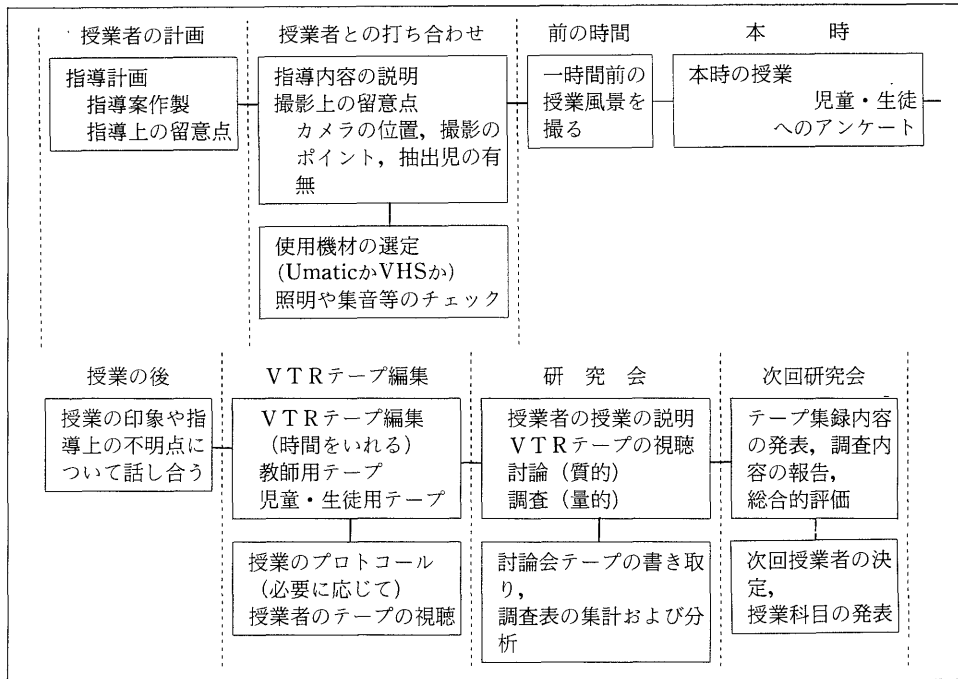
授業者の計画

指導計画
指導案作製
指導上の留意点

授業者との打ち合わせ

指導内容の説明
撮影上の留意点
カメラの位置，撮影のポイント，抽出児の有無

使用機材の選定
(UmaticかVHSか)
照明や集音等のチェック

前の時間

一時間前の授業風景を撮る

本　　時

本時の授業
児童・生徒へのアンケート

授業の後

授業の印象や指導上の不明点について話し合う

VTRテープ編集

VTRテープ編集
（時間をいれる）
教師用テープ
児童・生徒用テープ

授業のプロトコール
（必要に応じて）
授業者のテープの視聴

研　究　会

授業者の授業の説明
VTRテープの視聴
討論（質的）
調査（量的）

討論会テープの書き取り，
調査表の集計および分析

次回研究会

テープ集録内容の発表，調査内容の報告，
総合的評価

次回授業者の決定，
授業科目の発表